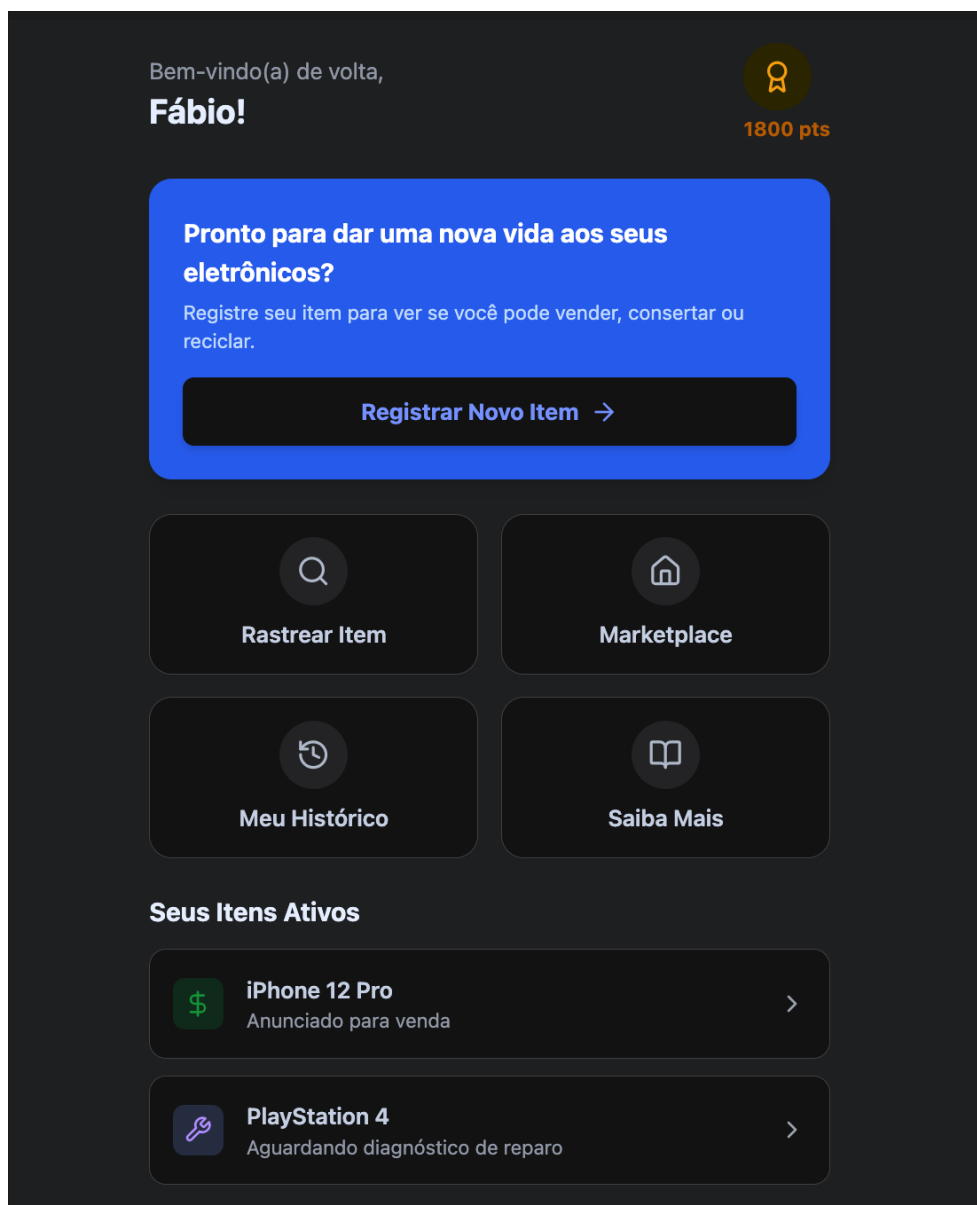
Bem-vindo(a) de volta,
Fábio!

1800 pts

Pronto para dar uma nova vida aos seus eletrônicos?

Registre seu item para ver se você pode vender, consertar ou reciclar.

Registrar Novo Item →

Rastrear Item

Marketplace

Meu Histórico

Saiba Mais

Seus Itens Ativos

iPhone 12 Pro
Anunciado para venda

PlayStation 4
Aguardando diagnóstico de reparo